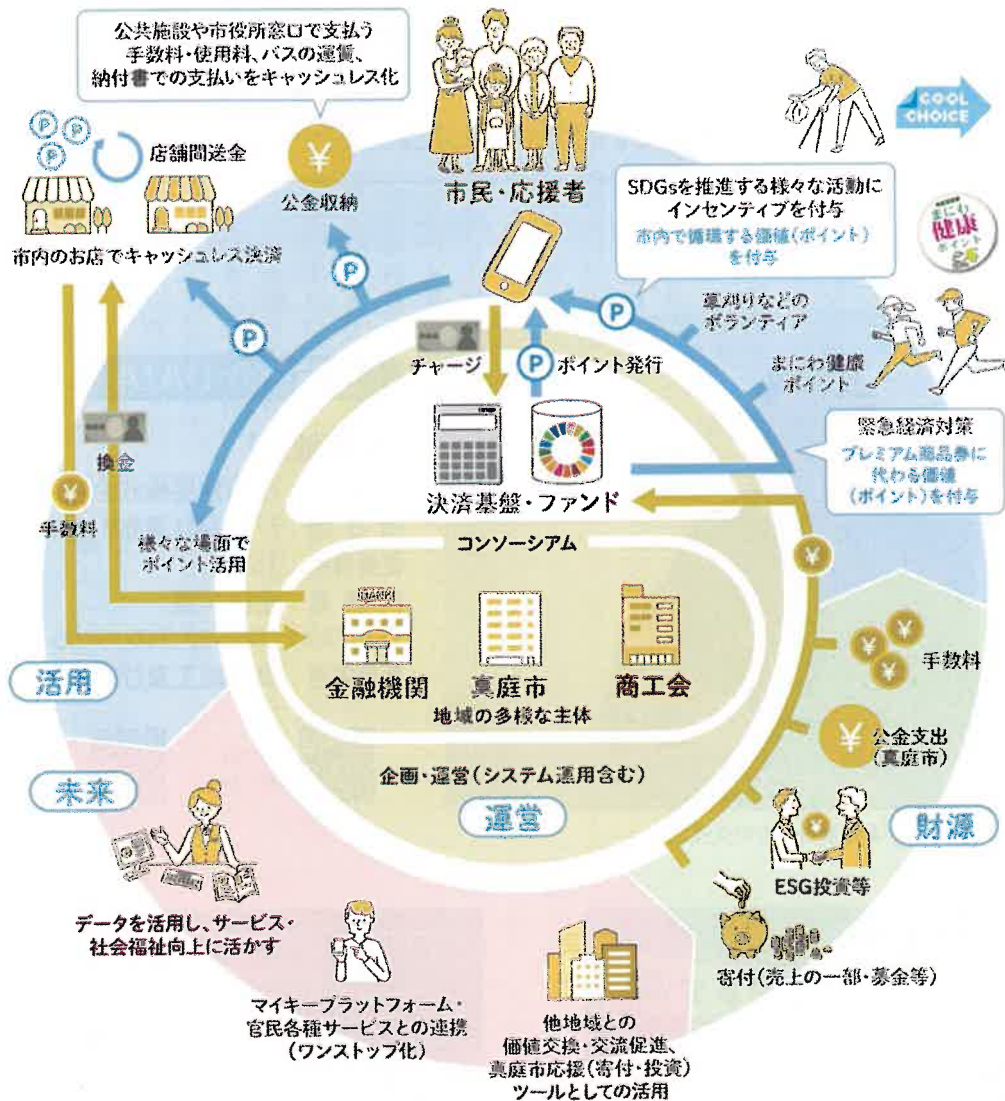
公共施設や市役所窓口で支払う手数料・使用料、バスの運賃、納付書での支払いをキャッシュレス化

店舗間送金

公金収納

市内のお店でキャッシュレス決済

市民・応援者

COOL CHOICE

SDGsを推進する様々な活動にインセンティブを付与
市内で循環する価値(ポイント)を付与

まにわ健康ポイント

草刈りなどのボランティア

まにわ健康ポイント

チャージ

ポイント発行

換金

手数料

様々な場面でポイント活用

決済基盤・ファンド

緊急経済対策
プレミアム商品券に代わる価値(ポイント)を付与

コンソーシアム

金融機関

真庭市

商工会

地域の多様な主体

手数料

公金支出(真庭市)

活用

未来

企画・運営(システム運用含む)

運営

財源

ESG投資等

データを活用し、サービス・社会福祉向上に活かす

寄付(売上の一部・募金等)

マイキープラットフォーム・官民各種サービスとの連携(ワンストップ化)

他地域との価値交換・交流促進、真庭市応援(寄付・投資)ツールとしての活用